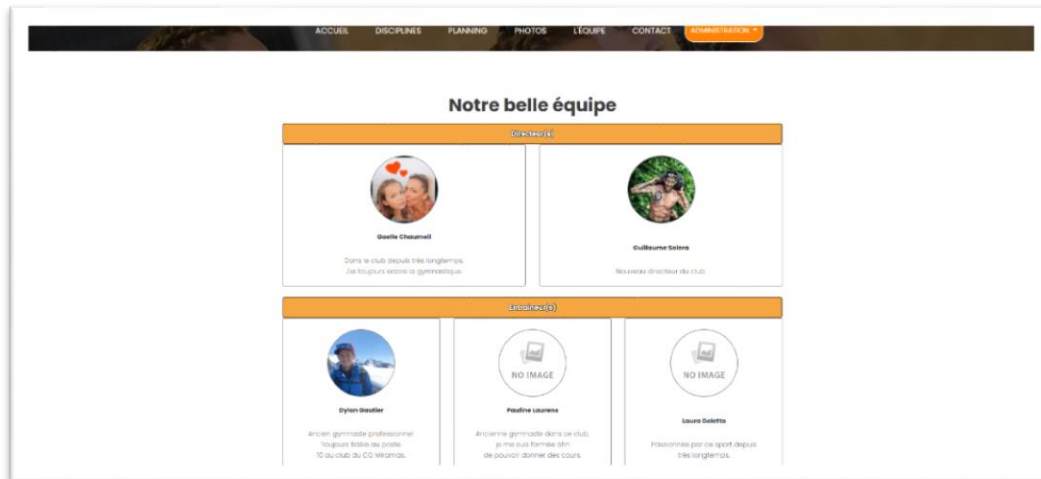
ACCUEIL DISCIPLINES PLANNING PHOTOS L'ÉQUIPE CONTACT ADMINISTRATION

Notre belle équipe

Directeur(s)

Gaelle Chaumeil

Dans le club depuis très longtemps.
J'ai toujours adoré la gymnastique.

Guillaume Solera

Nouveau directeur du club.

Entraineur(s)

Dylan Gautier

Ancien gymnaste professionnel
toujours fidèle au poste.
10 au club du CG Miramas.

NO IMAGE

Pauline Laurens

Ancienne gymnaste dans ce club,
je me suis formée afin
de pouvoir donner des cours.

NO IMAGE

Laura Saletta

Passionnée par ce sport depuis
très longtemps.